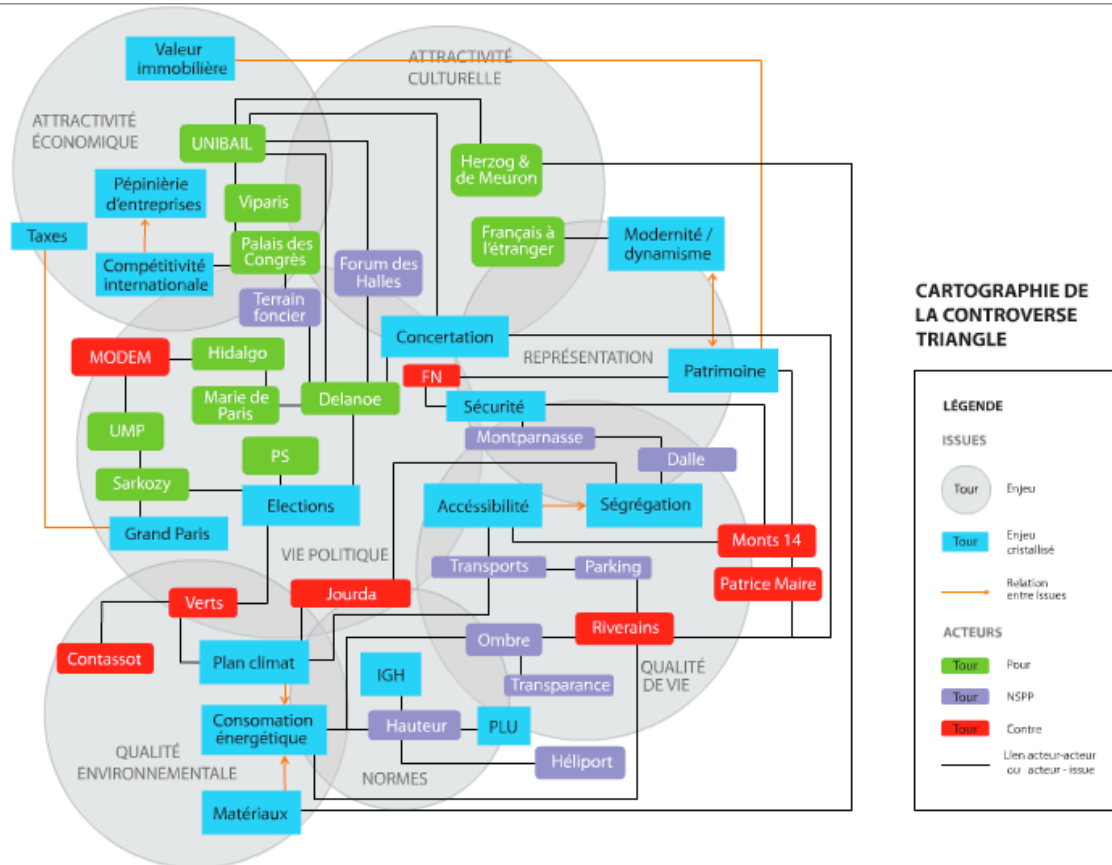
Valeur immobilière

ATTRACTIVITÉ CULTURELLE

ATTRACTIVITÉ ÉCONOMIQUE

UNIBAIL

Herzog & de Meuron

Pépinière d'entreprises

Viparis

Taxes

Palais des Congrès

Compétitivité internationale

Français à l'étranger

Modernité / dynamisme

Forum des Halles

Terrain foncier

CARTOGRAPHIE DE LA CONTROVERSE TRIANGLE

Concertation

MODEM

Hidalgo

REPRÉSENTATION

FN

Patrimoine

Marie de Paris

Delanoe

Sécurité

UMP

Montparnasse

PS

Dalle

Sarkozy

Elections

Accéssibilité

Ségrégation

Grand Paris

Monts 14

VIE POLITIQUE

Transports

Parking

Patrice Maire

Jourda

Verts

Riverains

Contassot

Ombre

QUALITÉ DE VIE

Plan climat

IGH

Transparance

Consomation énergétique

Hauteur

PLU

QUALITÉ ENVIRONNEMENTALE

NORMES

Héliport

Matériaux

LÉGENDE

ISSUES

Tour Enjeu

Tour Enjeu cristallisé

Relation entre issues

ACTEURS

Tour Pour

Tour NSPP

Tour Contre

Lien acteur-acteur ou acteur - issue